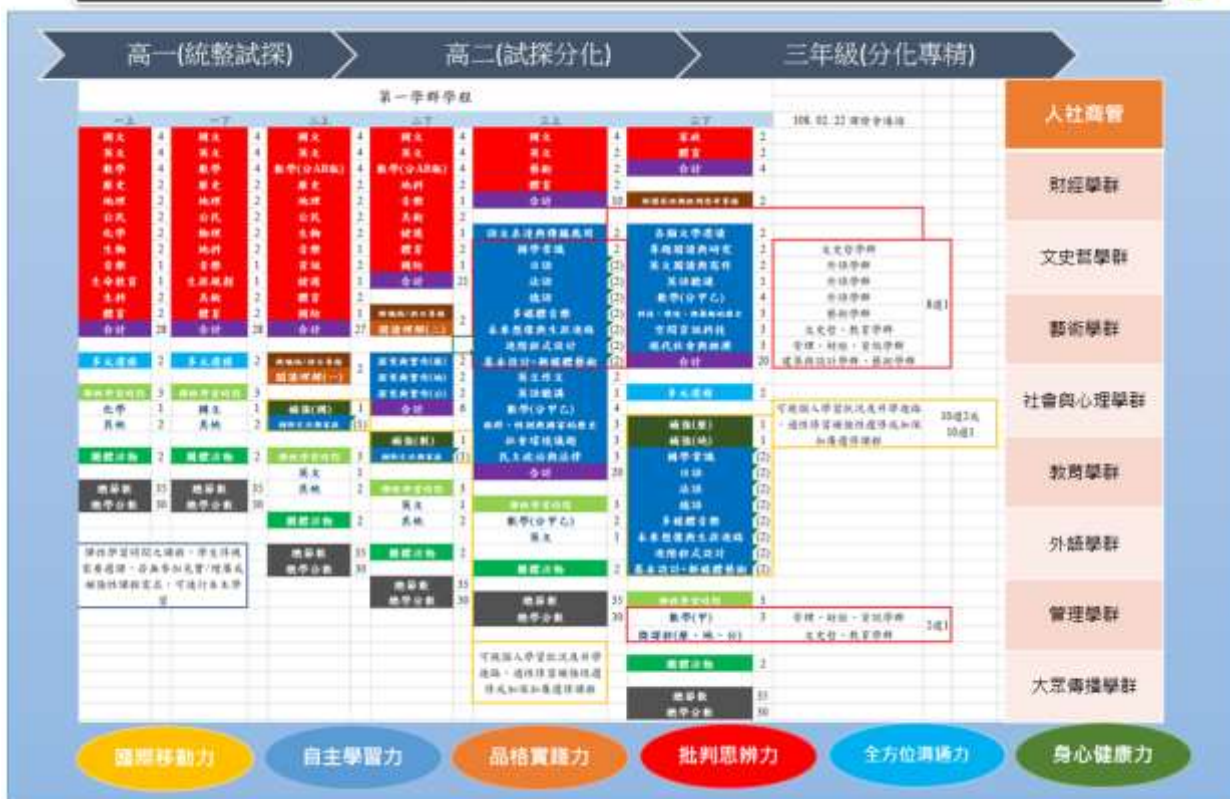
高一(統整試探)

高二(試探分化)

三年級(分化專精)

第一學群學程

| 一上 | | 一下 | | 二上 | | 二下 | | 三上 | | 三下 | |
|---|---|---|---|---|---|---|---|---|---|---|---|
| 國文 | 4 | 國文 | 4 | 國文 | 4 | 國文 | 4 | 國文 | 4 | 資訊 | 2 |
| 英文 | 4 | 英文 | 4 | 英文 | 4 | 英文 | 4 | 英文 | 2 | 體育 | 2 |
| 數學 | 4 | 數學 | 4 | 數學(分A或B) | 4 | 數學(分A或B) | 4 | 藝術 | 2 | 合計 | 4 |
| 歷史 | 2 | 歷史 | 2 | 歷史 | 2 | 地科 | 2 | 體育 | 2 | | |
| 地理 | 2 | 地理 | 2 | 地理 | 2 | 音樂 | 1 | 合計 | 10 | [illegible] | 2 |
| 公民 | 2 | 公民 | 2 | 公民 | 2 | 美術 | 1 | | | | |
| 化學 | 2 | 物理 | 2 | 生物 | 2 | 健護 | 1 | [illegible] | 2 | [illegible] | 2 |
| 生物 | 2 | 地科 | 2 | 音樂 | 1 | 體育 | 2 | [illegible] | 2 | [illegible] | 2 |
| 音樂 | 1 | 音樂 | 1 | 資訊 | 1 | 國防 | 1 | | | | |
| 生命教育 | 1 | 生涯規劃 | 1 | 健護 | 1 | 合計 | 23 | | | | |
| 生科 | 2 | 美術 | 2 | 體育 | 2 | | | | | | |
| 體育 | 2 | 體育 | 2 | 國防 | 1 | | | | | | |
| 合計 | 28 | 合計 | 28 | 合計 | 27 | | | | | | |

108.02.22 課發會通過

文史哲學群
外語學群
外語學群
外語學群
藝術學群
文史哲、教育學群
管理、財經、資訊學群
建築與設計學群、藝術學群

8選1

多元選修 2
多元選修 2
閱讀理解(一)
閱讀理解(二)
彈性學習時間 3
化學 1
美術 2
國生 1
美術 2
補強(國) 1
補強(數) 1
團體活動 2
總節數 35
總學分數 30
英文 1
美術 2
數學(分甲乙) 2
數學(甲) 3
數理財(數、物、化) 3
補強(數)
補強(英)
多元選修 2
可依個人學習狀況及升學進路,選修修習補強性選修或加深加廣選修課程
10選2或10選1
管理、財經、資訊學群
文史哲、教育學群
2選1

彈性學習時間之課程,學生得規劃自主學習、選修多加充實/增廣或補強性課程及其,可進行自主學習

可依個人學習狀況及升學進路,選修修習補強性選修或加深加廣選修課程

人社商管
財經學群
文史哲學群
藝術學群
社會與心理學群
教育學群
外語學群
管理學群
大眾傳播學群

國際移動力
自主學習力
品格實踐力
批判思辨力
全方位溝通力
身心健康力